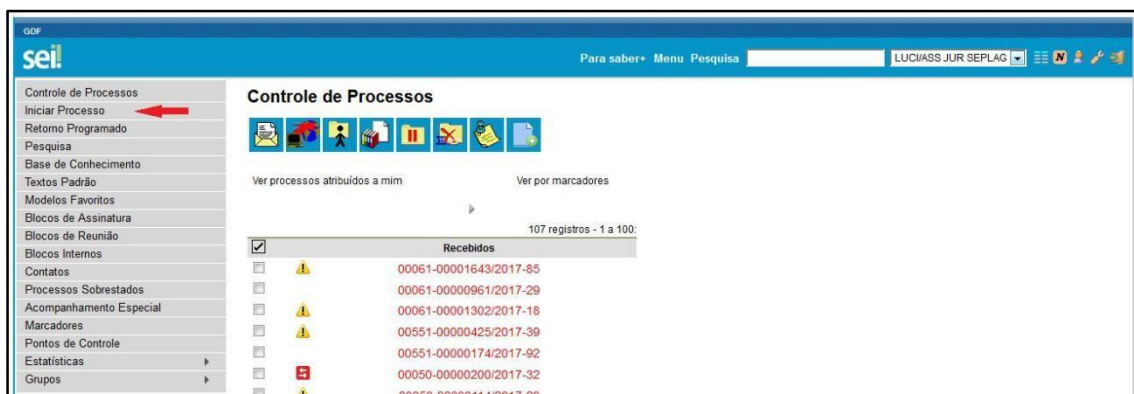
GDF

sei!

Para saber+ Menu Pesquisa

LUCI/ASS JUR SEPLAG

Controle de Processos
Iniciar Processo
Retorno Programado
Pesquisa
Base de Conhecimento
Textos Padrão
Modelos Favoritos
Blocos de Assinatura
Blocos de Reunião
Blocos Internos
Contatos
Processos Sobrestados
Acompanhamento Especial
Marcadores
Pontos de Controle
Estatísticas
Grupos

Controle de Processos

Ver processos atribuídos a mim

Ver por marcadores

107 registros - 1 a 100:

| | | Recebidos |
|---|---|---|
| | | 00061-00001643/2017-85 |
| | | 00061-00000961/2017-29 |
| | | 00061-00001302/2017-18 |
| | | 00551-00000425/2017-39 |
| | | 00551-00000174/2017-92 |
| | | 00050-00000200/2017-32 |
| | | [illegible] |